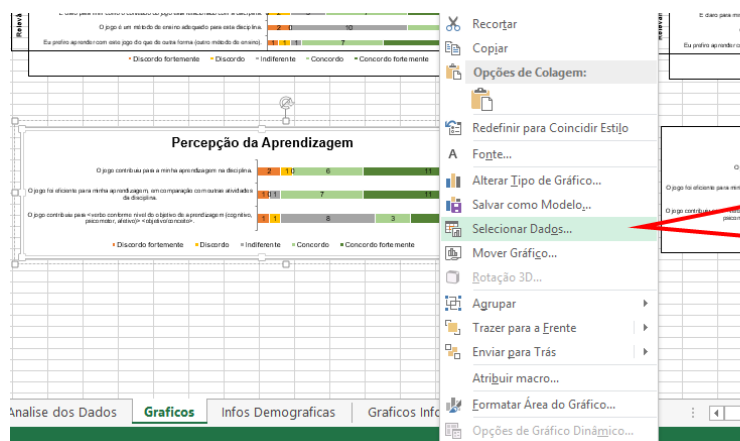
Relevâ
É claro para mim como o conteúdo do jogo está relacionado com a disciplina.
O jogo é um método de ensino adequado para esta disciplina.
Eu prefiro aprender com este jogo do que de outra forma (outro método de ensino).
2 0 10
1 1 1 7
Discordo fortemente Discordo Indiferente Concordo Concordo fortemente

Percepção da Aprendizagem
O jogo contribuiu para a minha aprendizagem na disciplina.
O jogo foi eficiente para minha aprendizagem, em comparação com outras atividades da disciplina.
O jogo contribuiu para <verbo conforme nível do objetivo de aprendizagem (cognitivo, psicomotor, afetivo)> <objetivo/conceito>.
2 1 0 6 11
1 1 7 11
1 1 8 3
Discordo fortemente Discordo Indiferente Concordo Concordo fortemente

Recortar
Copiar
Opções de Colagem:
Redefinir para Coincidir Estilo
Fonte...
Alterar Tipo de Gráfico...
Salvar como Modelo...
Selecionar Dados...
Mover Gráfico...
Rotação 3D...
Agrupar
Trazer para a Frente
Enviar para Trás
Atribuir macro...
Formatar Área do Gráfico...
Opções de Gráfico Dinâmico...

Relevân
É claro para m
Eu prefiro aprender com
O jogo foi eficiente para minh
O jogo contribu
psicom

Analise dos Dados Graficos Infos Demograficas Graficos Info